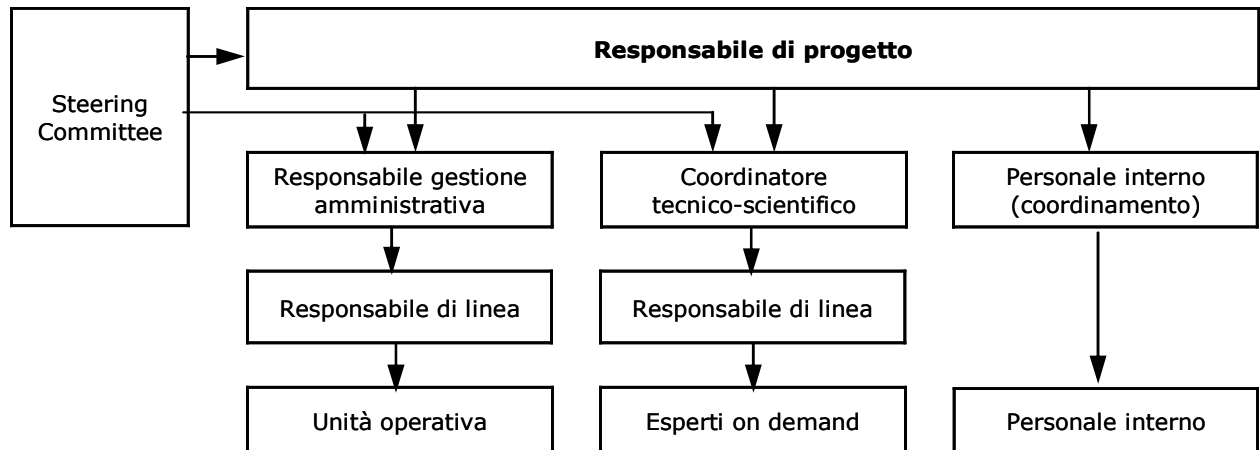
Steering Committee

**Responsabile di progetto**

Responsabile gestione amministrativa

Coordinatore tecnico-scientifico

Personale interno (coordinamento)

Responsabile di linea

Responsabile di linea

Unità operativa

Esperti on demand

Personale interno